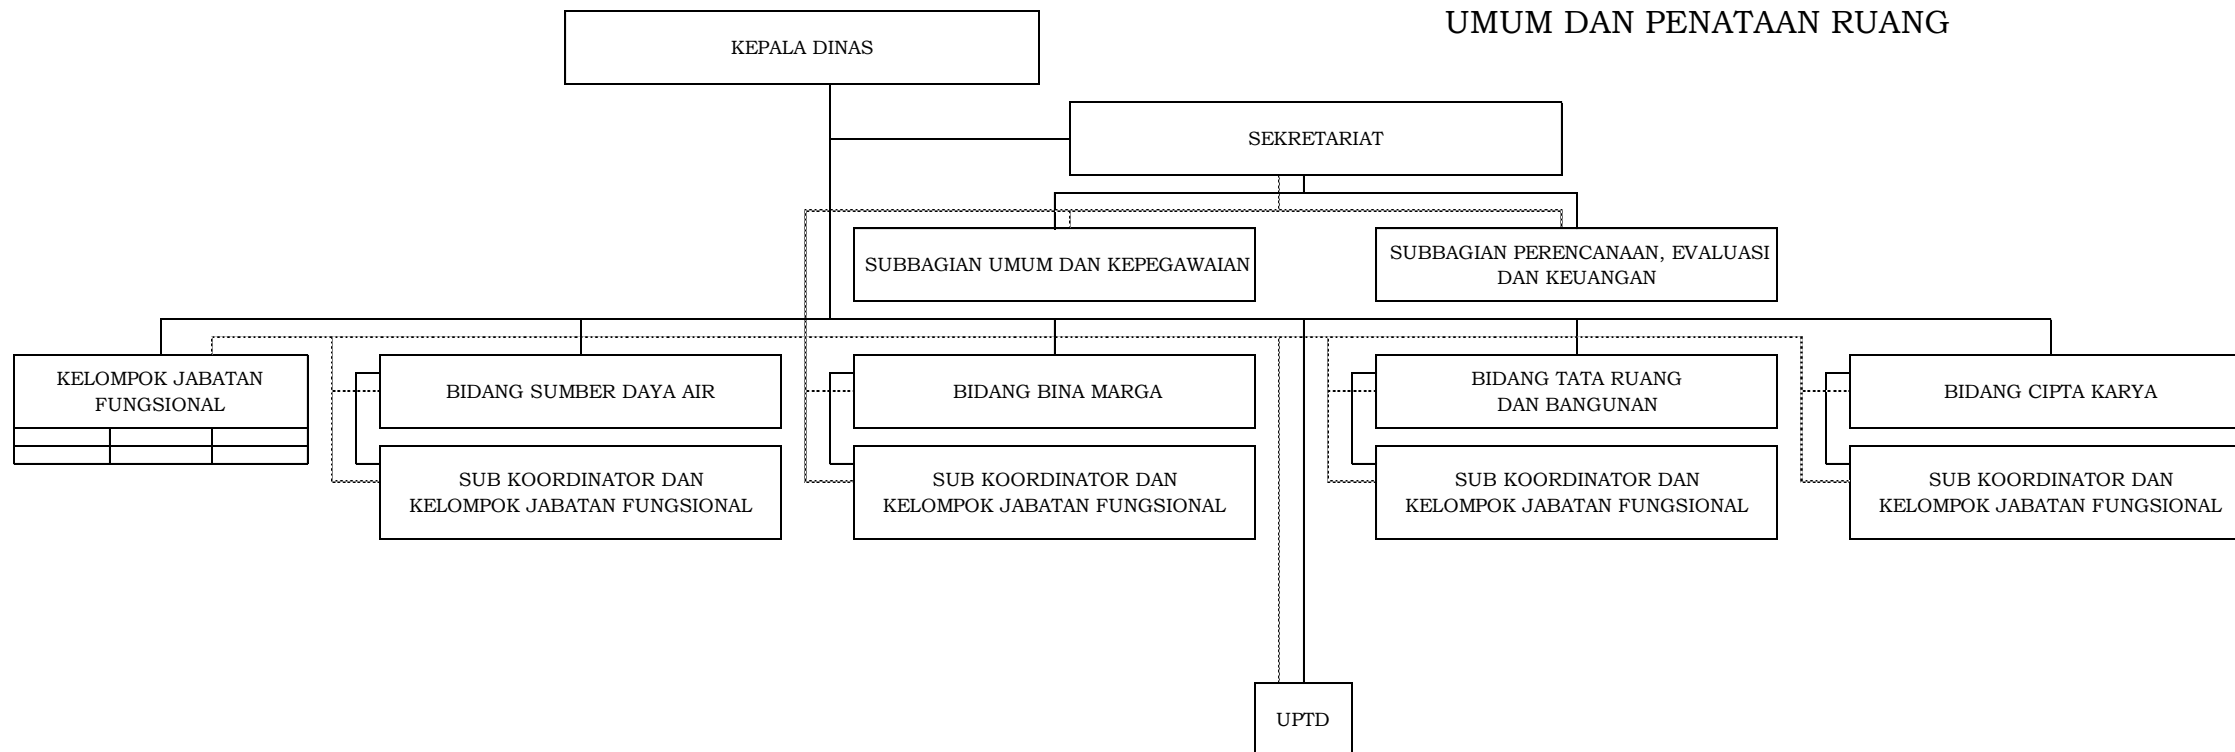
UMUM DAN PENATAAN RUANG

KEPALA DINAS

SEKRETARIAT

SUBBAGIAN UMUM DAN KEPEGAWAIAN

SUBBAGIAN PERENCANAAN, EVALUASI DAN KEUANGAN

KELOMPOK JABATAN FUNGSIONAL

BIDANG SUMBER DAYA AIR

SUB KOORDINATOR DAN KELOMPOK JABATAN FUNGSIONAL

BIDANG BINA MARGA

SUB KOORDINATOR DAN KELOMPOK JABATAN FUNGSIONAL

BIDANG TATA RUANG DAN BANGUNAN

SUB KOORDINATOR DAN KELOMPOK JABATAN FUNGSIONAL

BIDANG CIPTA KARYA

SUB KOORDINATOR DAN KELOMPOK JABATAN FUNGSIONAL

UPTD